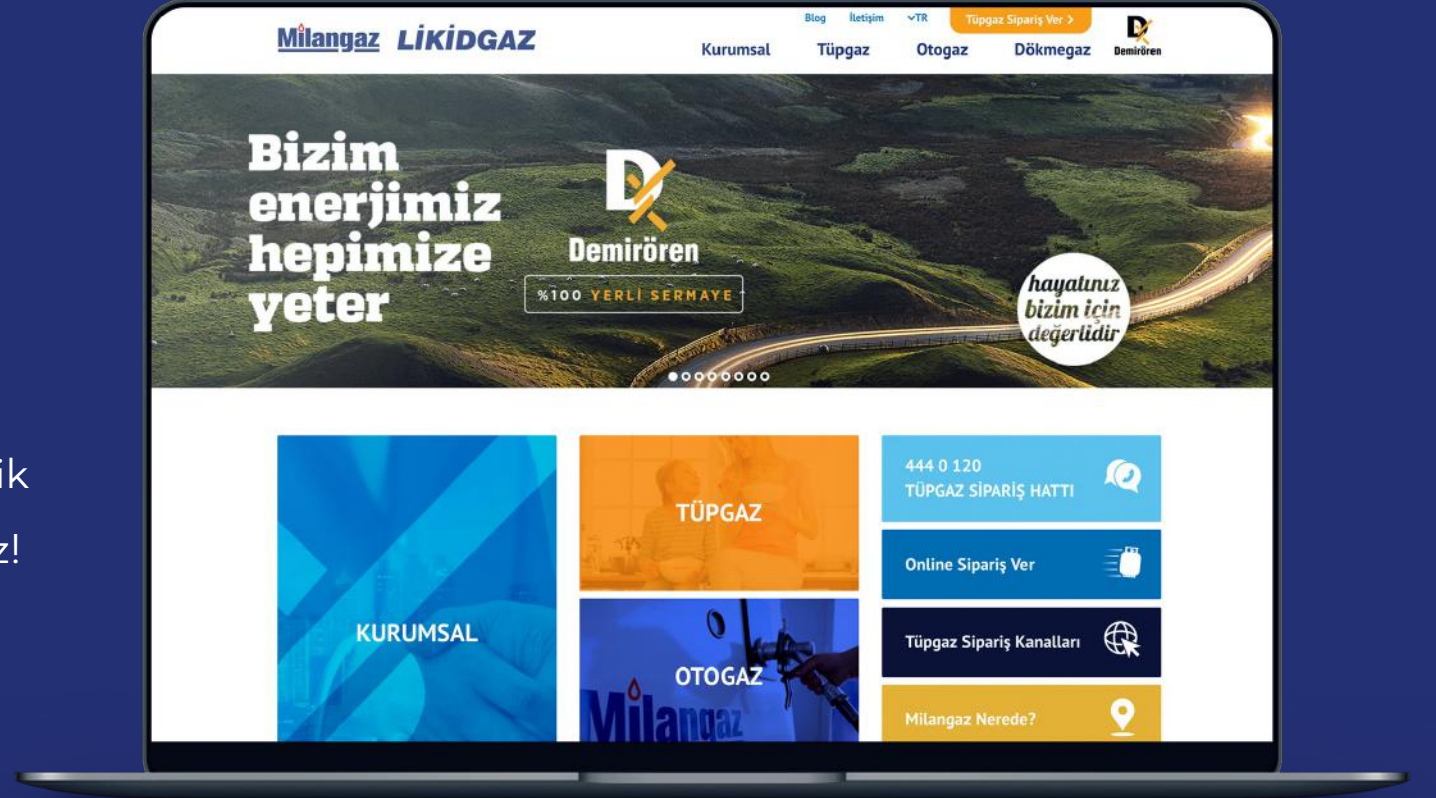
ik

z!

Milangaz LİKİDGAZ

Blog İletişim TR Tüpgaz Sipariş Ver >

Kurumsal Tüpgaz Otogaz Dökmegaz Demirören

Bizim enerjimiz hepimize yeter

Demirören

%100 YERLİ SERMAYE

hayatınız bizim için değerlidir

KURUMSAL

TÜPGAZ

OTOGAZ

Milangaz

444 0 120
TÜPGAZ SİPARİŞ HATTI

Online Sipariş Ver

Tüpgaz Sipariş Kanalları

Milangaz Nerede?